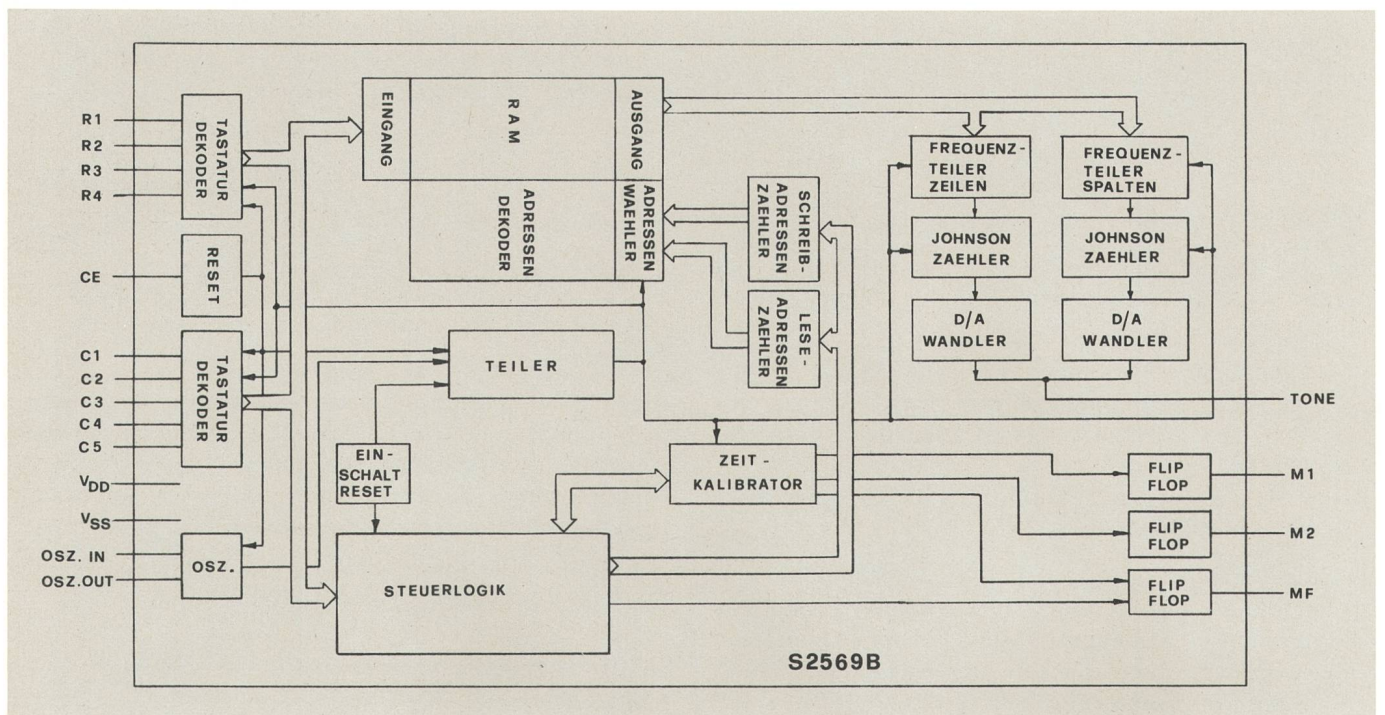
R1
R2
R3
R4
TASTATUR DEKODER
RESET
CE
C1
C2
C3
C4
C5
TASTATUR DEKODER
$V_{DD}$
$V_{SS}$
OSZ. IN
OSZ.OUT
OSZ.
EINGANG
RAM
AUSGANG
ADRESSEN DEKODER
ADRESSEN WAEHLER
SCHREIB-ADRESSEN ZAEHLER
LESE-ADRESSEN ZAEHLER
TEILER
EIN-SCHALT RESET
ZEIT-KALIBRATOR
STEUERLOGIK
FREQUENZ-TEILER ZEILEN
FREQUENZ-TEILER SPALTEN
JOHNSON ZAEHLER
JOHNSON ZAEHLER
D/A WANDLER
D/A WANDLER
TONE
FLIP FLOP
M1
FLIP FLOP
M2
FLIP FLOP
MF
S2569B